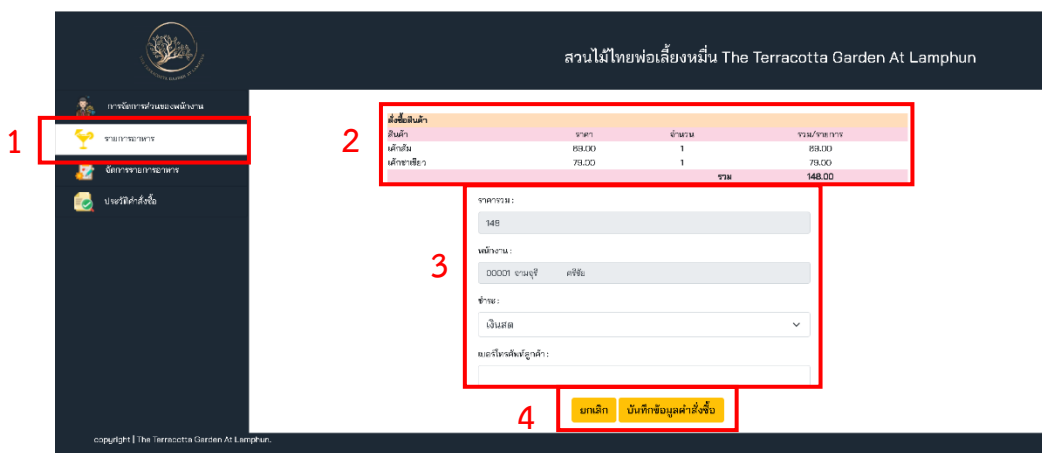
สวนไม้ไทยพ่อเลี้ยงหมื่น The Terracotta Garden At Lamphun

การจัดการส่วนของพนักงาน

รายการอาหาร

จัดการรายการอาหาร

ประวัติคำสั่งซื้อ

1

2

สั่งซื้อสินค้า

| สินค้า | ราคา | จำนวน | รวม/รายการ |
|---|---|---|---|
| เค้กส้ม | 69.00 | 1 | 69.00 |
| เค้กชาเขียว | 79.00 | 1 | 79.00 |
| | | รวม | 148.00 |

3

ราคารวม :

148

พนักงาน :

00001 ธามยุรี ตรีชัย

ชำระ :

เงินสด

เบอร์โทรศัพท์ลูกค้า :

4

ยกเลิก

บันทึกข้อมูลคำสั่งซื้อ

copyright | The Terracotta Garden At Lamphun.